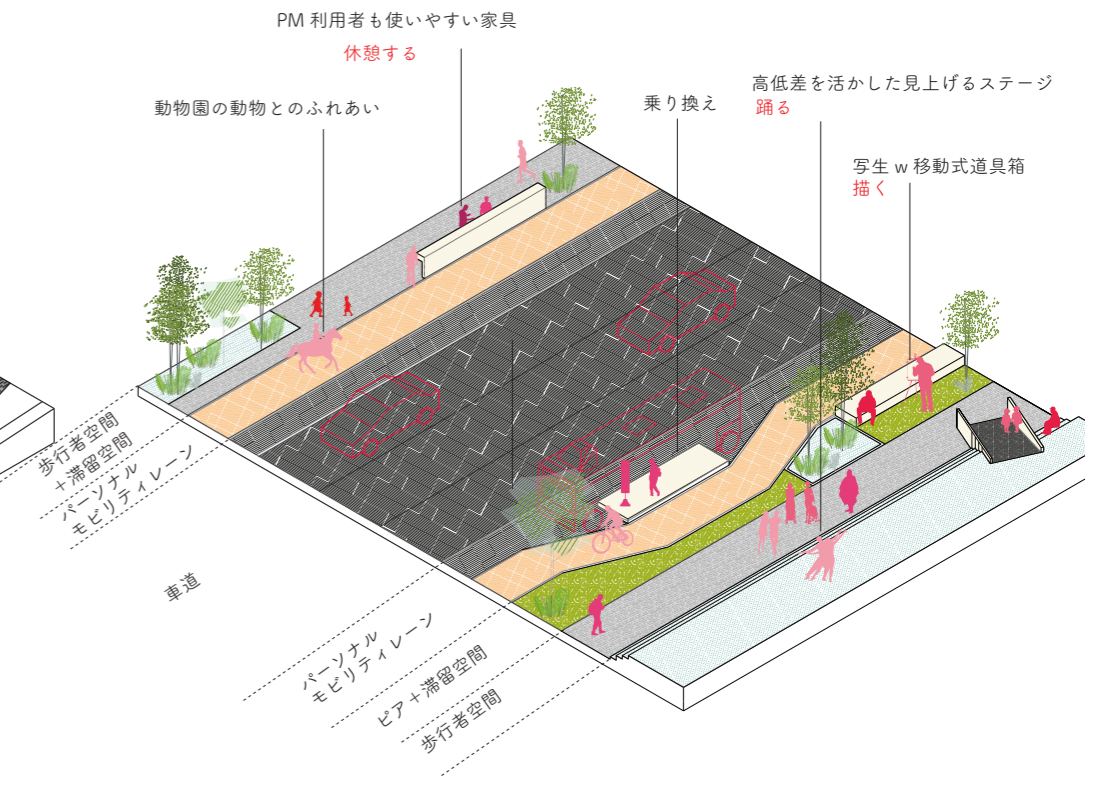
PM 利用者も使いやすい家具
休憩する

動物園の動物とのふれあい

乗り換え

高低差を活かした見上げるステージ
踊る

写生 w 移動式道具箱
描く

歩行者空間
+滞留空間

パーソナル
モビリティレーン

車道

パーソナル
モビリティレーン

ピア+滞留空間

歩行者空間